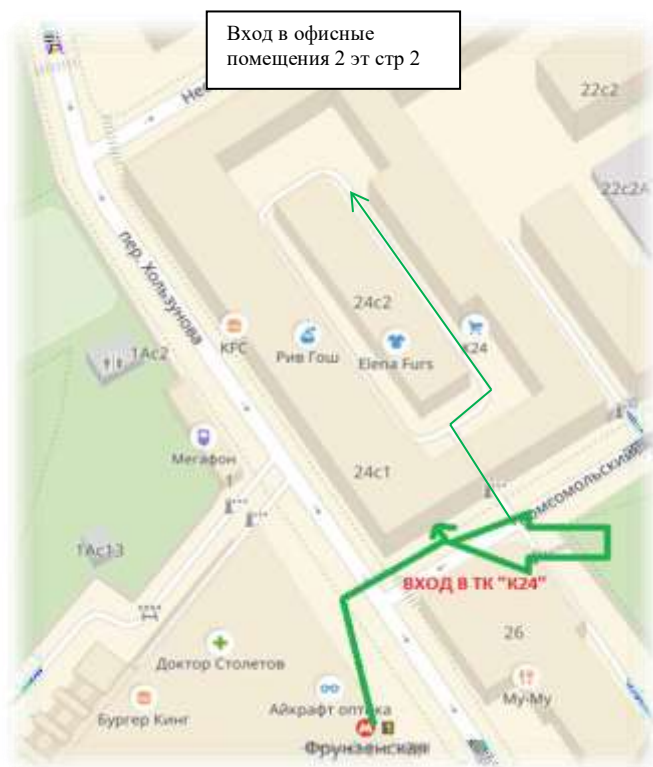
Вход в офисные помещения 2 эт стр 2

Не

22с2

22с2А

пер. Хользунова

24с2

KFC

Рив Гош

Elena Furs

K24

1Ас2

Мегафон

1

24с1

Комсомольский

1Ас13

ВХОД В ТК "К24"

26

Доктор Столетов

Бургер Кинг

Айкрафт оптика

Му-Му

Фрунзенская

1